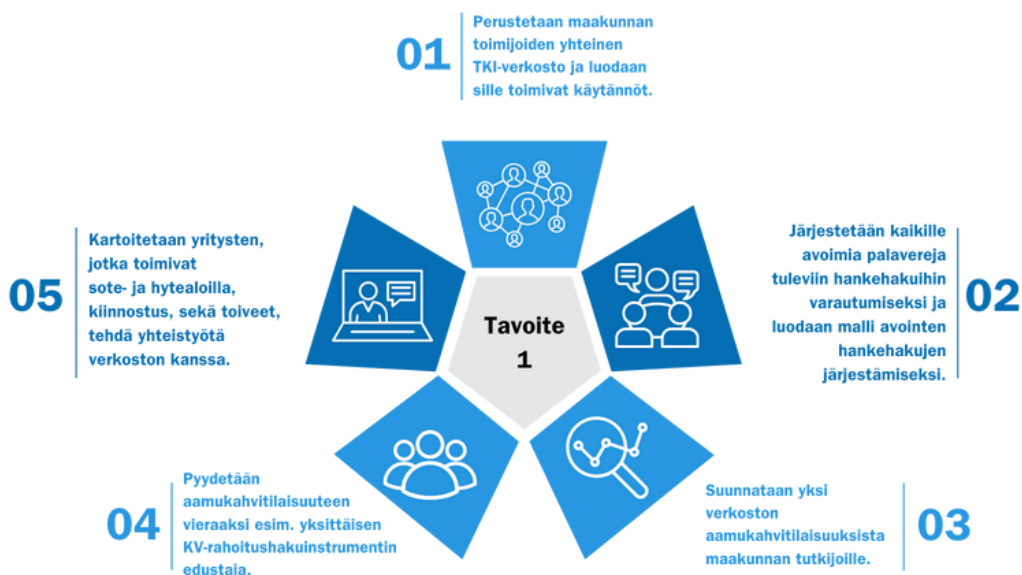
01
Perustetaan maakunnan toimijoiden yhteinen TKI-verkosto ja luodaan sille toimivat käytännöt.

05
Kartoitetaan yritysten, jotka toimivat sote- ja hytealoilla, kiinnostus, sekä toiveet, tehdä yhteistyötä verkoston kanssa.

Tavoite 1

02
Järjestetään kaikille avoimia palavereja tuleviin hankehakuihin varautumiseksi ja luodaan malli avointen hankehakujen järjestämiseksi.

04
Pyydetään aamukahvitilaisuuteen vieraaksi esim. yksittäisen KV-rahoitushakuinstrumentin edustaja.

03
Suunnataan yksi verkoston aamukahvitilaisuuksista maakunnan tutkijoille.